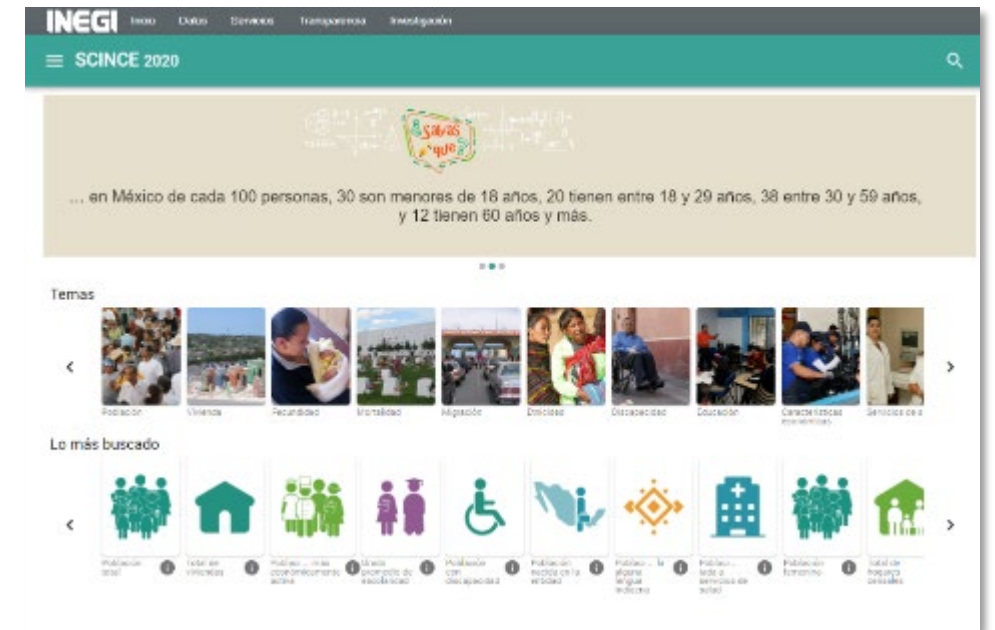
INEGI Inicio Datos Servicios Transparencia Investigación

SCINCE 2020

¿Sabías que?

... en México de cada 100 personas, 30 son menores de 18 años, 20 tienen entre 18 y 29 años, 38 entre 30 y 59 años, y 12 tienen 60 años y más.

Temas

Población
Vivienda
Fecundidad
Mortalidad
Migración
Etnicidad
Discapacidad
Educación
Características económicas
Servicios de s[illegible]

Lo más buscado

Población total
Total de viviendas
Población ... más económicamente activa
Grado promedio de escolaridad
Población con discapacidad
Población nacida en la entidad
Población ... lengua indígena
Población ... a servicios de salud
Población femenina
Total de hogares censales